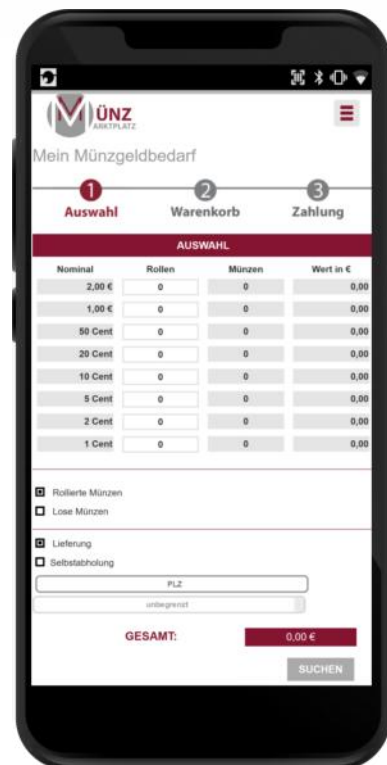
MÜNZ MARKTPLATZ

Mein Münzgeldbedarf

1 Auswahl 2 Warenkorb 3 Zahlung

AUSWAHL

| Nominal | Rollen | Münzen | Wert in € |
|---|---|---|---|
| 2,00 € | 0 | 0 | 0,00 |
| 1,00 € | 0 | 0 | 0,00 |
| 50 Cent | 0 | 0 | 0,00 |
| 20 Cent | 0 | 0 | 0,00 |
| 10 Cent | 0 | 0 | 0,00 |
| 5 Cent | 0 | 0 | 0,00 |
| 2 Cent | 0 | 0 | 0,00 |
| 1 Cent | 0 | 0 | 0,00 |

Rollierte Münzen
Lose Münzen

Lieferung
Selbstabholung

PLZ
unbegrenzt

GESAMT: 0,00 €

SUCHEN